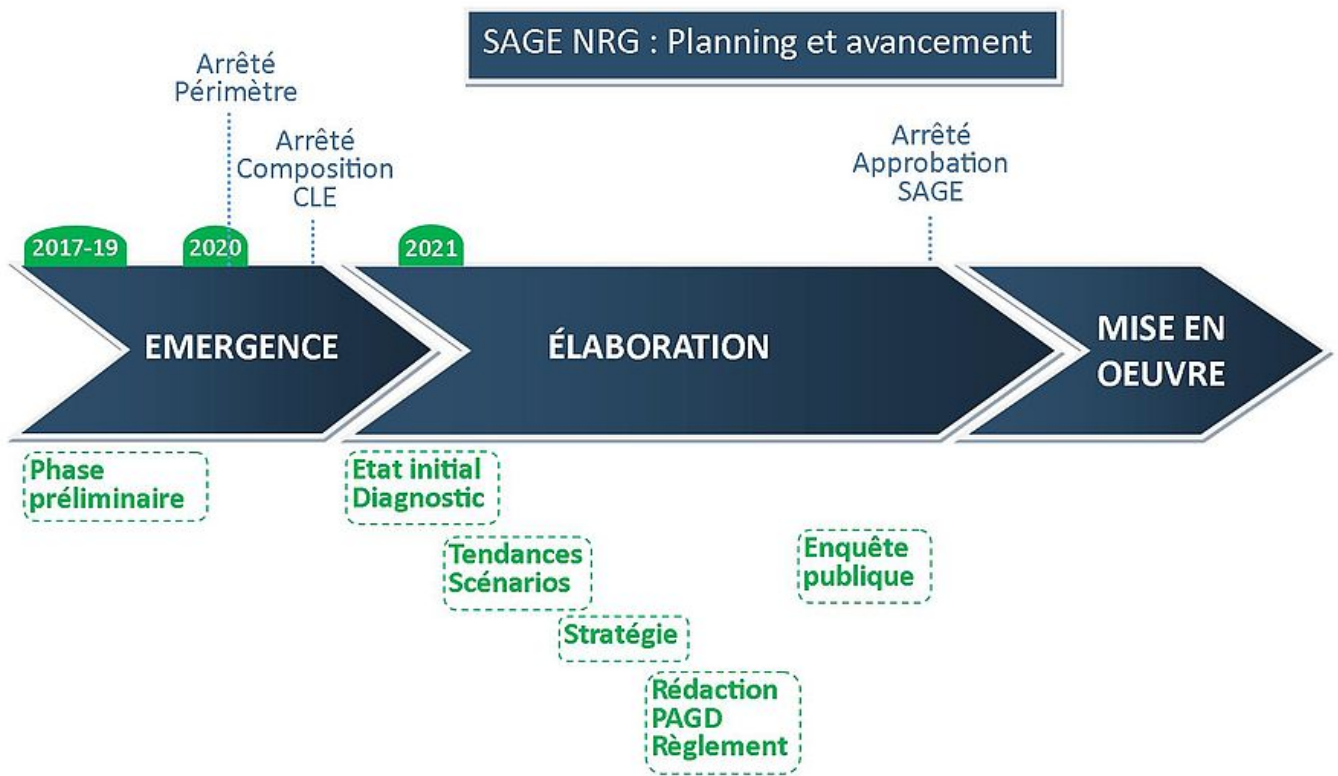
SAGE NRG : Planning et avancement

Arrêté Périmètre

Arrêté Composition CLE

Arrêté Approbation SAGE

2017-19

2020

2021

EMERGENCE

ÉLABORATION

MISE EN OEUVRE

Phase préliminaire

Etat initial Diagnostic

Tendances Scénarios

Stratégie

Rédaction PAGD Règlement

Enquête publique